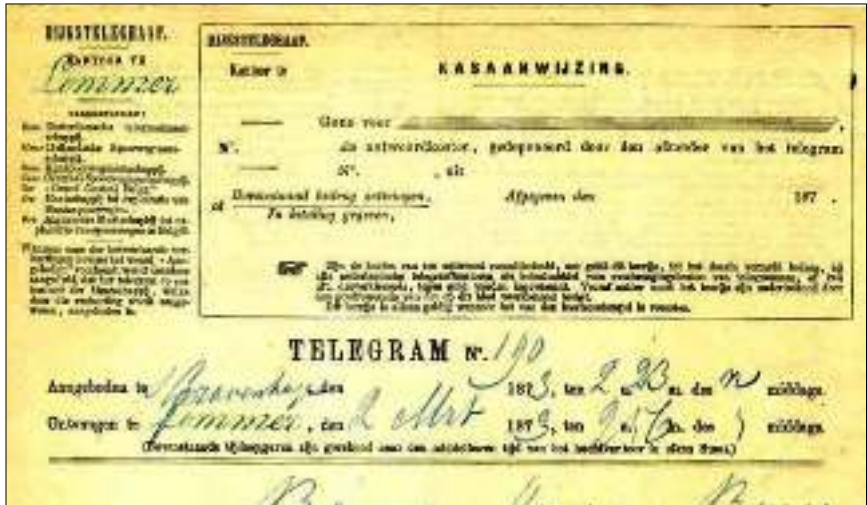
RIJKSTELEGRAAF.
KANTOOR TE
Lommer

RIJKSTELEGRAAF.
Kantoor te
KASAANWIJZING.

Goed voor
N°. als antwoordkosten, gedeponeerd door den afzender van het telegram
N°. uit
Gemeentelijk bestuur ontvangen.
Te betaling gegeven,
Afgegeven den 187 .

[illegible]

TELEGRAM N°. 190
Aangeboden te 'sGravenhage den 1873, ten 2 u. 23 m. des n middags.
Ontvangen te Lommer, den 2 Mrt 1873, ten 9 u. 15 m. des ) middags.
(Bovenstaande tijdsopgaven zijn gerekend naar den middelbaren tijd van het telegraafkantoor te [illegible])